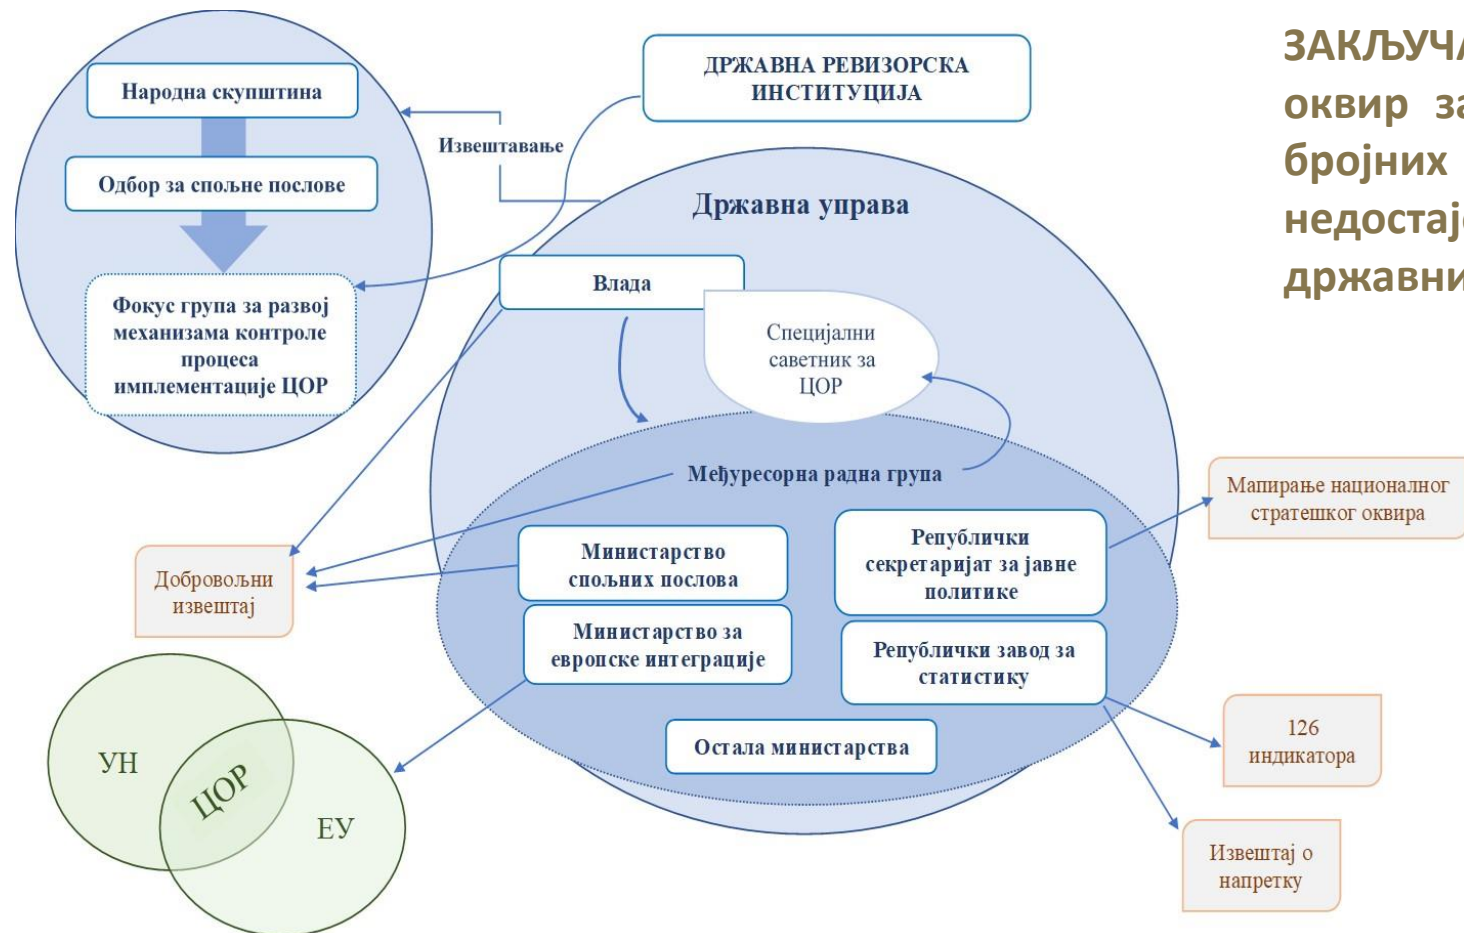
ЗАКЉУЧ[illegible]
оквир з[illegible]
бројних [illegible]
недостај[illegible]
државни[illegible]

Народна скупштина

Одбор за спољне послове

Фокус група за развој механизама контроле процеса имплементације ЦОР

Извештавање

ДРЖАВНА РЕВИЗОРСКА ИНСТИТУЦИЈА

Државна управа

Влада

Специјални саветник за ЦОР

Међуресорна радна група

Министарство спољних послова

Министарство за европске интеграције

Републички секретаријат за јавне политике

Републички завод за статистику

Остала министарства

Добровољни извештај

Мапирање националног стратешког оквира

126 индикатора

Извештај о напретку

УН

ЦОР

ЕУ